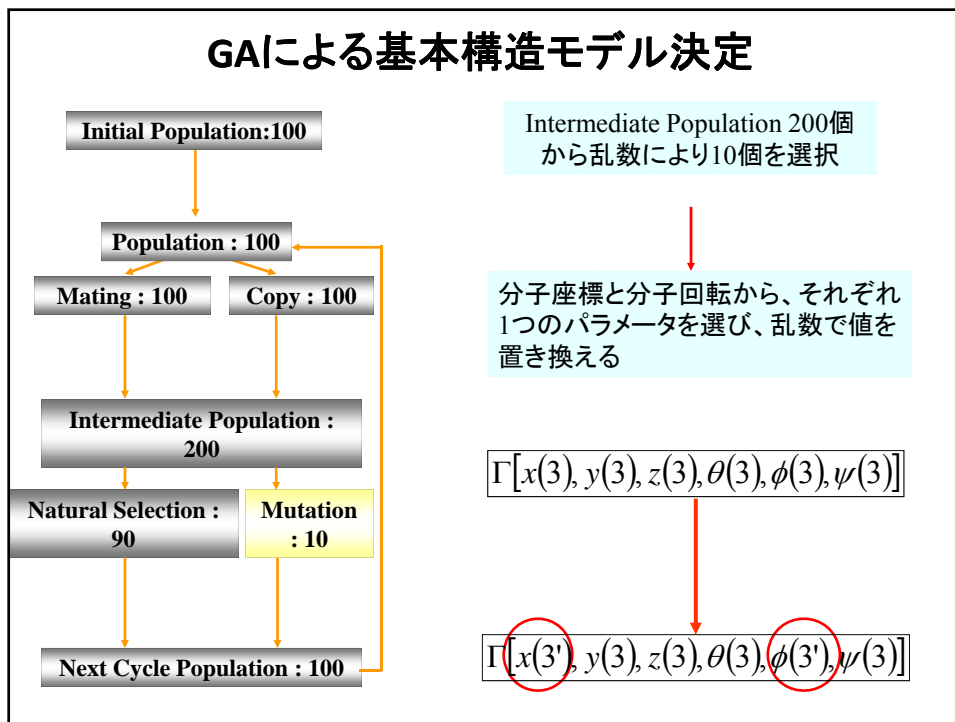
GAによる基本構造モデル決定

Initial Population:100

Population : 100

Mating : 100

Copy : 100

Intermediate Population : 200

Natural Selection : 90

Mutation : 10

Next Cycle Population : 100

Intermediate Population 200個から乱数により10個を選択

分子座標と分子回転から、それぞれ1つのパラメータを選び、乱数で値を置き換える

$\Gamma\left[x(3), y(3), z(3), \theta(3), \phi(3), \psi(3)\right]$

$\Gamma\left[x(3'), y(3), z(3), \theta(3), \phi(3'), \psi(3)\right]$